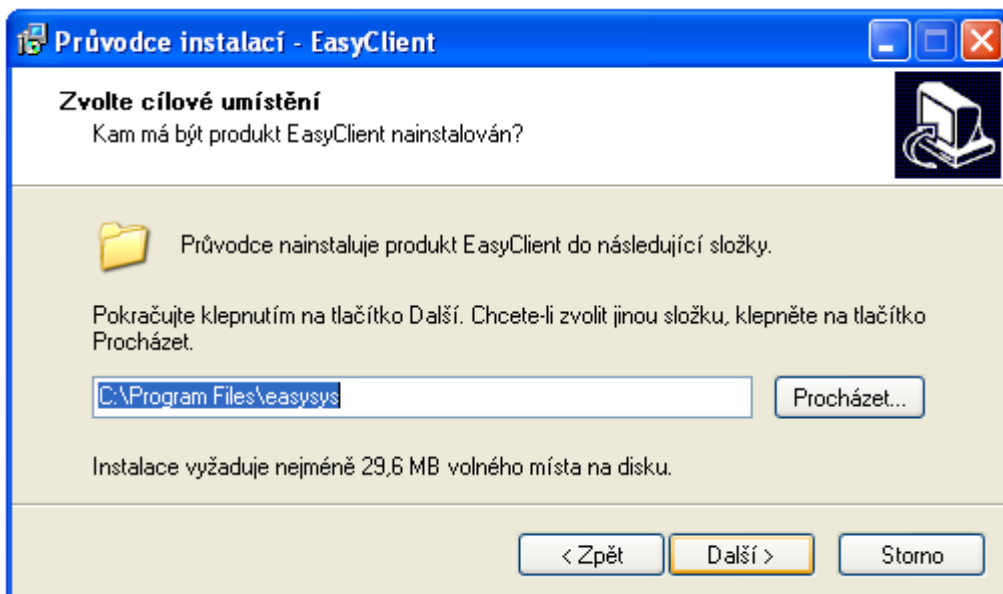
Průvodce instalací - EasyClient

Zvolte cílové umístění
Kam má být produkt EasyClient nainstalován?

Průvodce nainstaluje produkt EasyClient do následující složky.

Pokračujte klepnutím na tlačítko Další. Chcete-li zvolit jinou složku, klepněte na tlačítko Procházet.

C:\Program Files\easysys

Procházet...

Instalace vyžaduje nejméně 29,6 MB volného místa na disku.

< Zpět

Další >

Storno